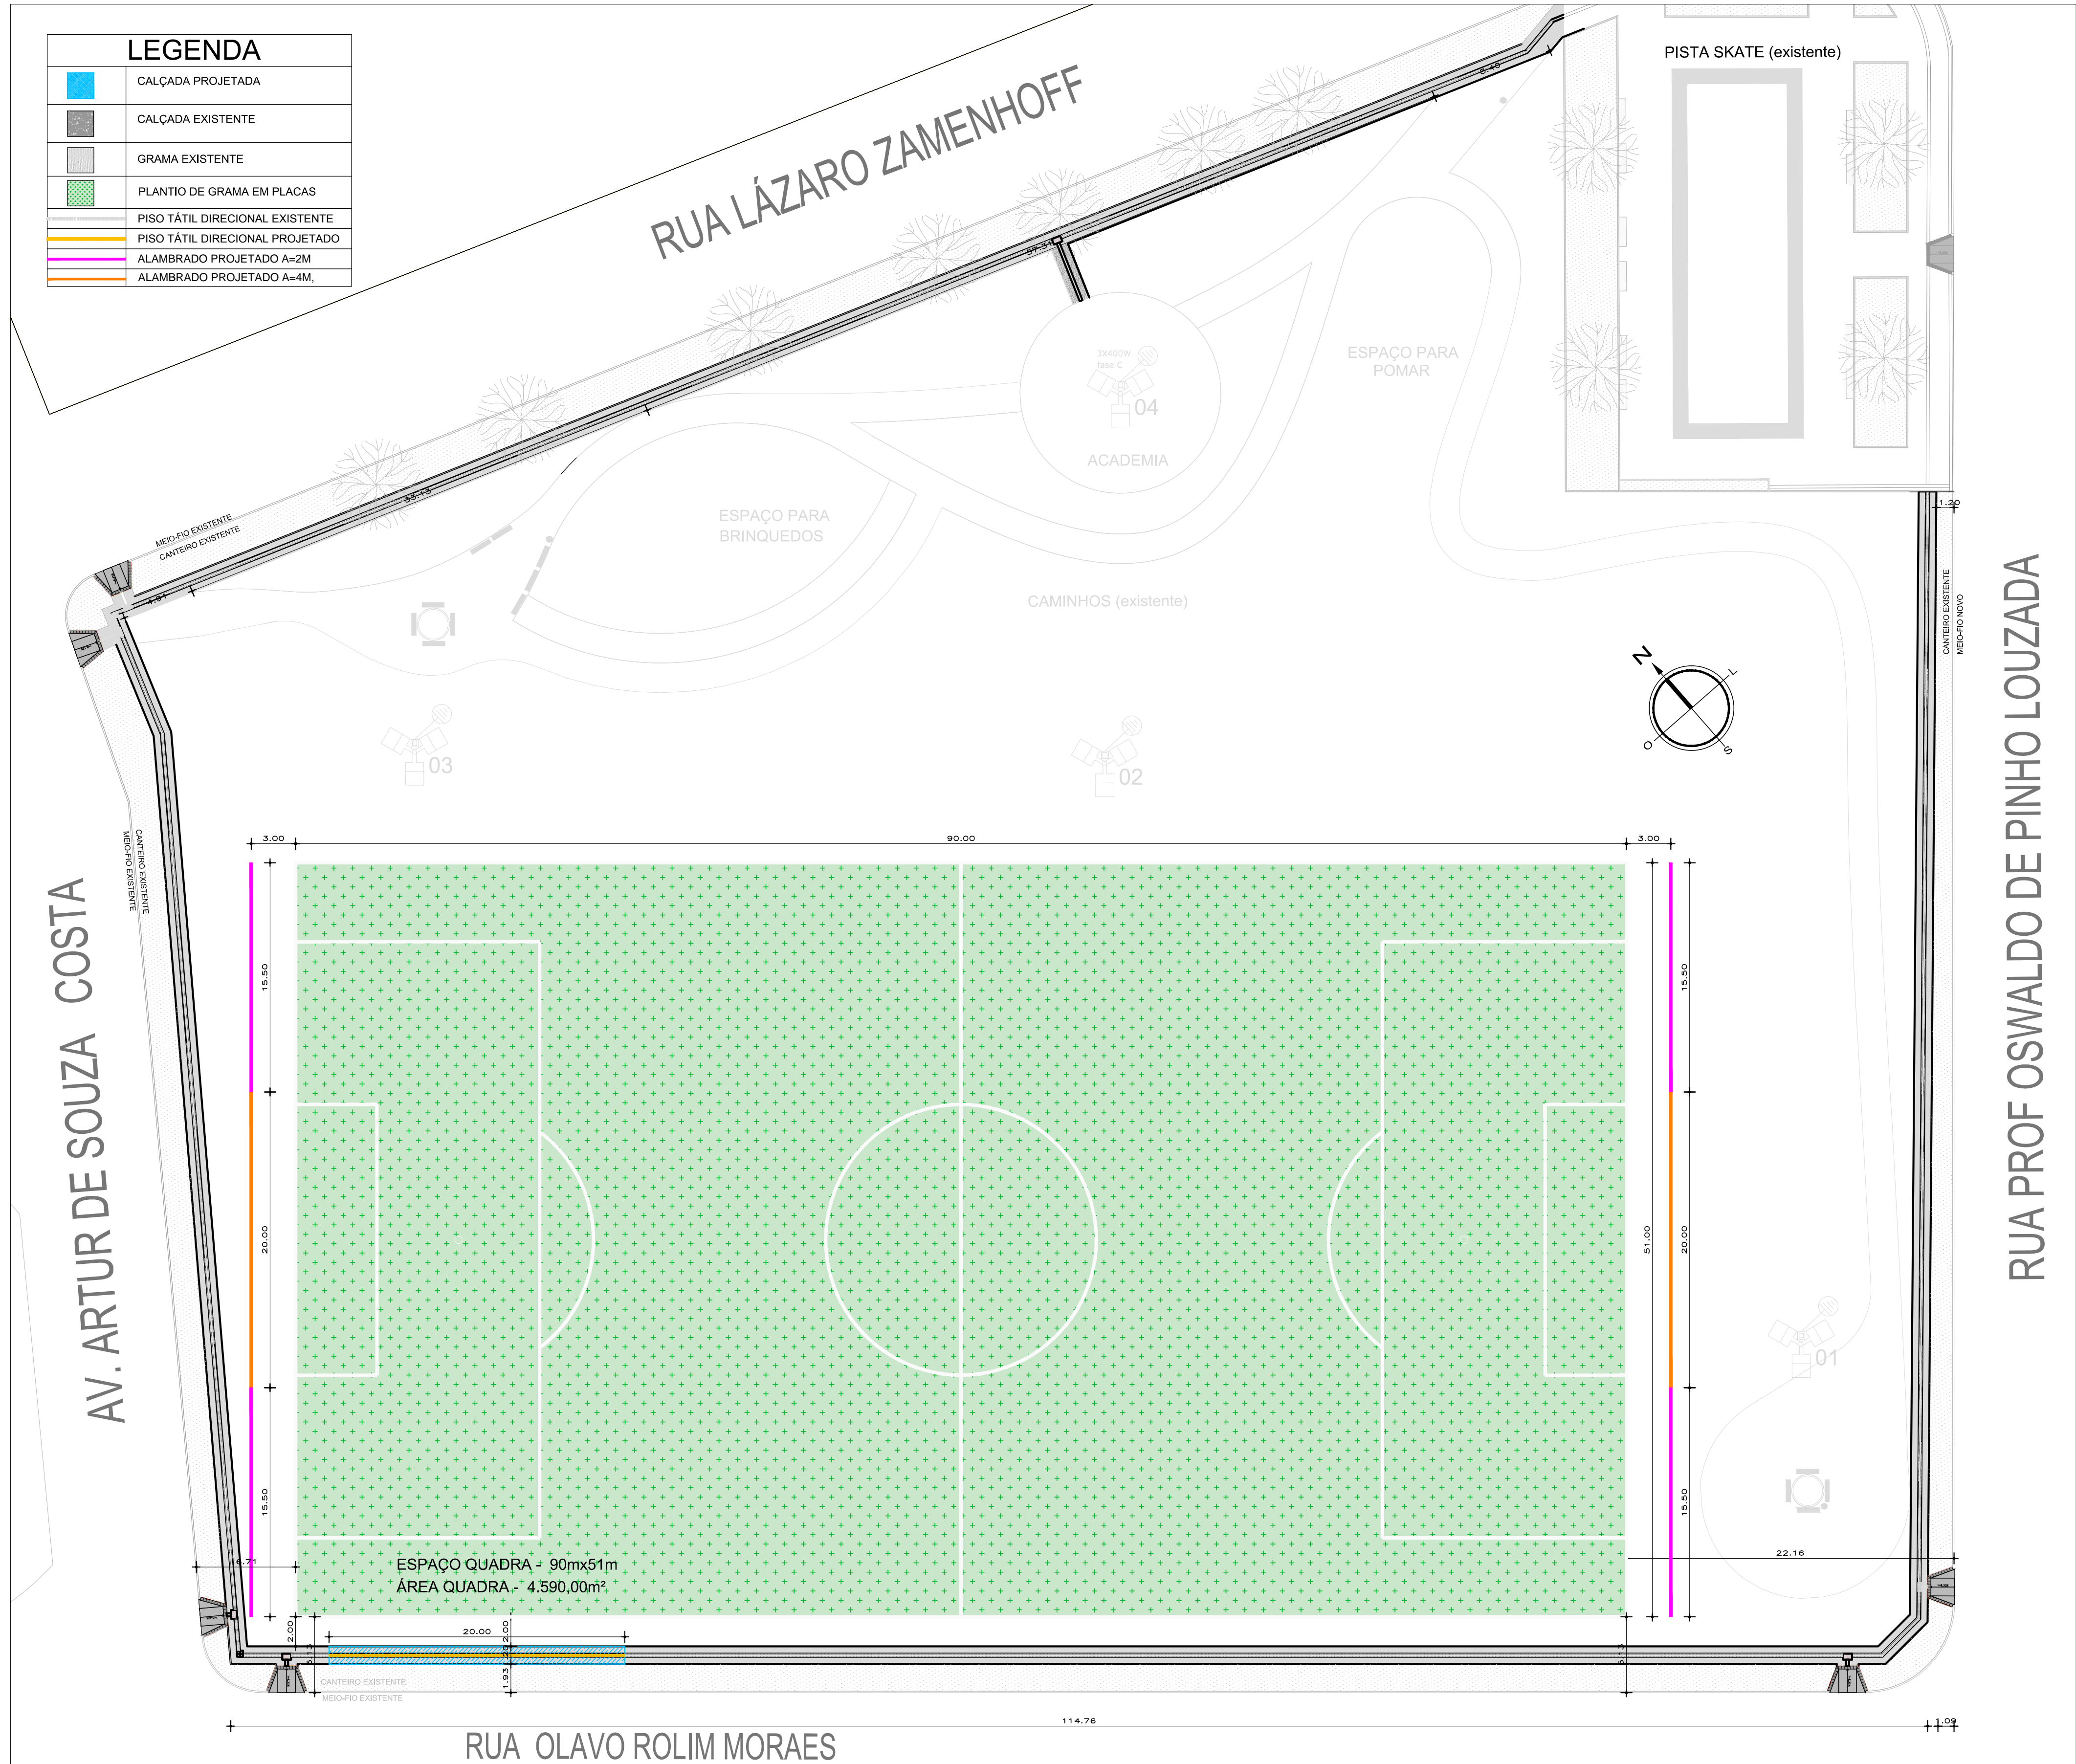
| LEGENDA | |
|---|---|
| | CALÇADA PROJETADA |
| | CALÇADA EXISTENTE |
| | GRAMA EXISTENTE |
| | PLANTIO DE GRAMA EM PLACAS |
| | PISO TÁTIL DIRECIONAL EXISTENTE |
| | PISO TÁTIL DIRECIONAL PROJETADO |
| | ALAMBRADO PROJETADO A=2M |
| | ALAMBRADO PROJETADO A=4M, |

RUA LÁZARO ZAMENHOFF

PISTA SKATE (existente)

8.46

53.31

33.13

4.81

MEIO-FIO EXISTENTE
CANTEIRO EXISTENTE

3X400W
fase C
04

ACADEMIA

ESPAÇO PARA POMAR

ESPAÇO PARA BRINQUEDOS

CAMINHOS (existente)

1.20

CANTEIRO EXISTENTE
MEIO-FIO NOVO

RUA PROF OSWALDO DE PINHO LOUZADA

N
L
O
S

03

02

01

CANTEIRO EXISTENTE
MEIO-FIO EXISTENTE

AV. ARTUR DE SOUZA COSTA

3.00
90.00
3.00

15.50
20.00
15.50

51.00
15.50
20.00
15.50

6.71

22.16

ESPAÇO QUADRA - 90mx51m
ÁREA QUADRA - 4.590,00m²

2.00
20.00
2.00
1.93

CANTEIRO EXISTENTE
MEIO-FIO EXISTENTE

114.76

1.09

RUA OLAVO ROLIM MORAES